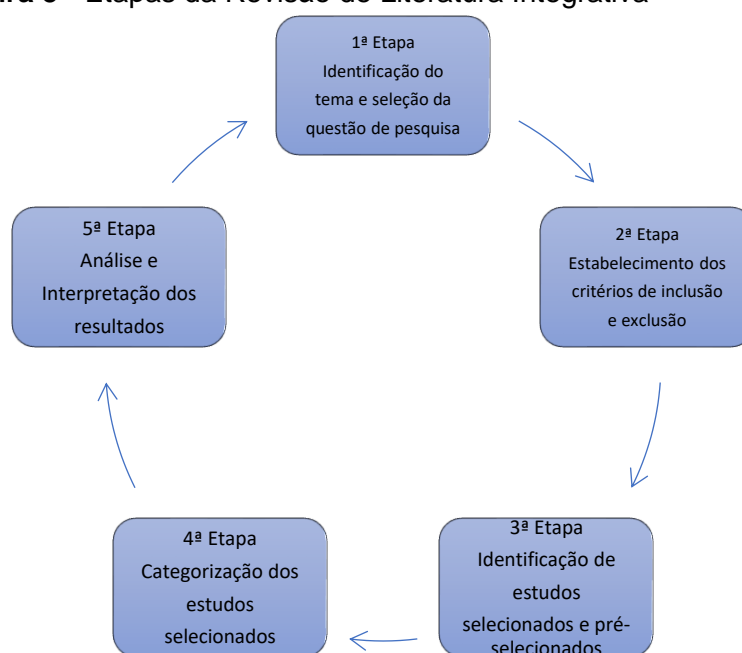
ura 3 – Etapas da Revisão de Literatura Integrativa

1ª Etapa
Identificação do tema e seleção da questão de pesquisa

2ª Etapa
Estabelecimento dos critérios de inclusão e exclusão

3ª Etapa
Identificação de estudos selecionados e pré-selecionados

4ª Etapa
Categorização dos estudos selecionados

5ª Etapa
Análise e Interpretação dos resultados